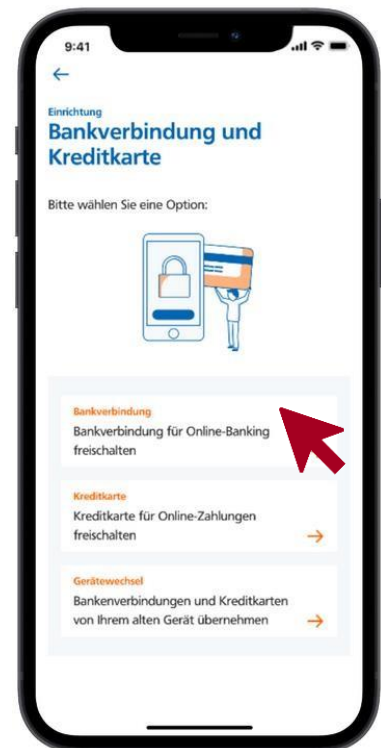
9:41

←

Einrichtung

Bankverbindung und Kreditkarte

Bitte wählen Sie eine Option:

Bankverbindung
Bankverbindung für Online-Banking freischalten

Kreditkarte
Kreditkarte für Online-Zahlungen freischalten →

Gerätewechsel
Bankenverbindungen und Kreditkarten von Ihrem alten Gerät übernehmen →